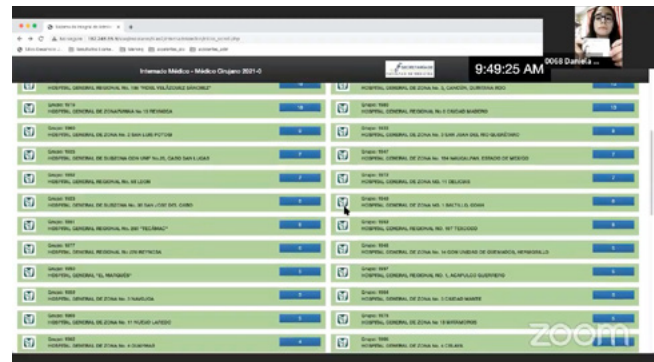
Internado Médico - Médico Cirujano 2021-0

9:49:25 AM

0068 Daniela ...

Grupo: 1014
HOSPITAL GENERAL DE ZONA No. 18 REYNOSA

Grupo: 1002
HOSPITAL GENERAL REGIONAL No. 6 CIUDAD MADERO

Grupo: 1003
HOSPITAL GENERAL DE ZONA No. 2 SAN LUIS POTOSI

Grupo: 1032
HOSPITAL GENERAL REGIONAL No. 2 SAN JUAN DEL RIO QUERETARO

Grupo: 1004
HOSPITAL GENERAL DE ZONA No. 11 DELICIAS

Grupo: 1040
HOSPITAL GENERAL DE ZONA No. 1

Grupo: 1077
HOSPITAL GENERAL DE ZONA No. 1

Grupo: 1099
HOSPITAL GENERAL REGIONAL No. 1, ACAPULCO GUERRERO

Grupo: 1090
HOSPITAL GENERAL "EL MARQUÉS"

Grupo: 1049
HOSPITAL GENERAL DE ZONA No. 3 CIUDAD MANTE

Grupo: 1074
HOSPITAL GENERAL DE ZONA No. 11 NUEVO LAREDO

Grupo: 1060
HOSPITAL GENERAL DE ZONA No. 6

zoom